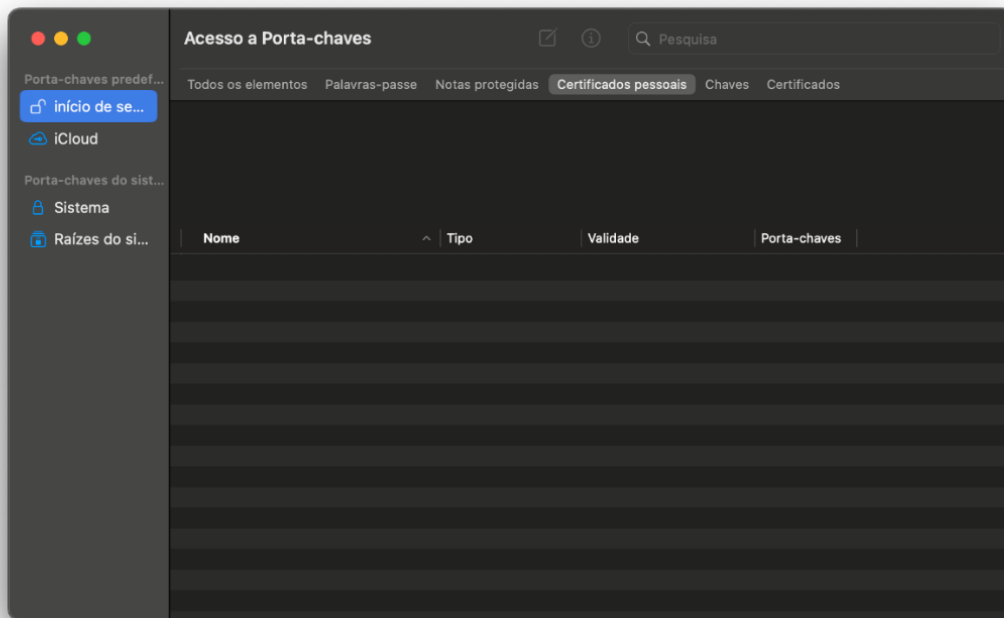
Porta-chaves predef...
início de se...
iCloud
Porta-chaves do sist...
Sistema
Raízes do si...

Acesso a Porta-chaves

Pesquisa

Todos os elementos
Palavras-passe
Notas protegidas
Certificados pessoais
Chaves
Certificados

| Nome | Tipo | Validade | Porta-chaves |
|---|---|---|---|